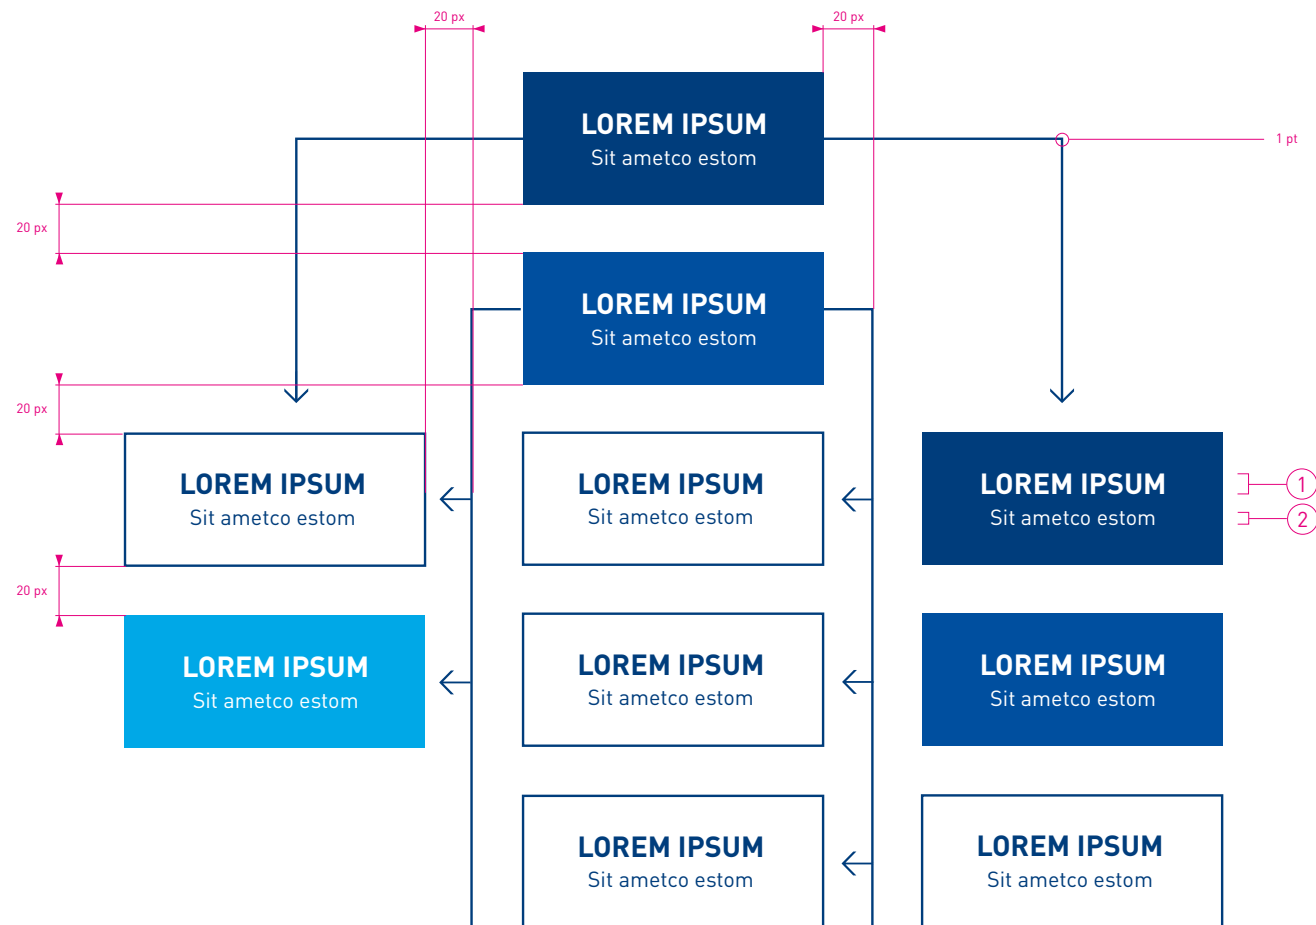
20 px

20 px

LOREM IPSUM
Sit ametco estom

1 pt

20 px

LOREM IPSUM
Sit ametco estom

20 px

LOREM IPSUM
Sit ametco estom

LOREM IPSUM
Sit ametco estom

LOREM IPSUM
Sit ametco estom

1

2

20 px

LOREM IPSUM
Sit ametco estom

LOREM IPSUM
Sit ametco estom

LOREM IPSUM
Sit ametco estom

LOREM IPSUM
Sit ametco estom

LOREM IPSUM
Sit ametco estom